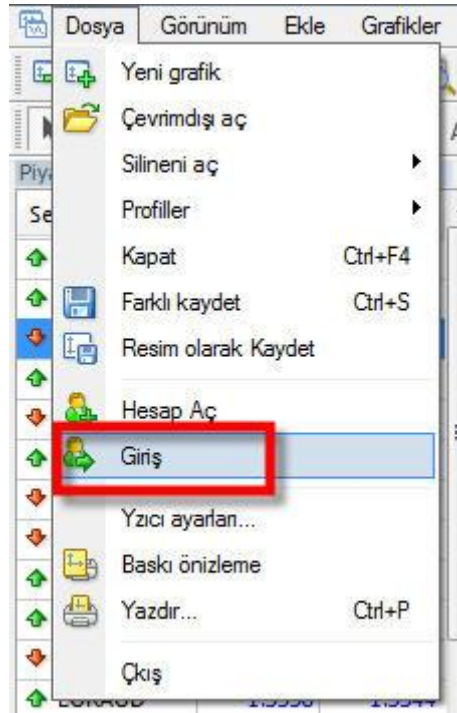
Dosya Görünüm Ekle Grafikler

Piy

Se

Yeni grafik
Çevrimdışı aç
Silineni aç
Profiller
Kapat Ctrl+F4
Farklı kaydet Ctrl+S
Resim olarak Kaydet
Hesap Aç
Giriş
Yzıcı ayarları...
Baskı önizleme
Yazdır... Ctrl+P
Çkış

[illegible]